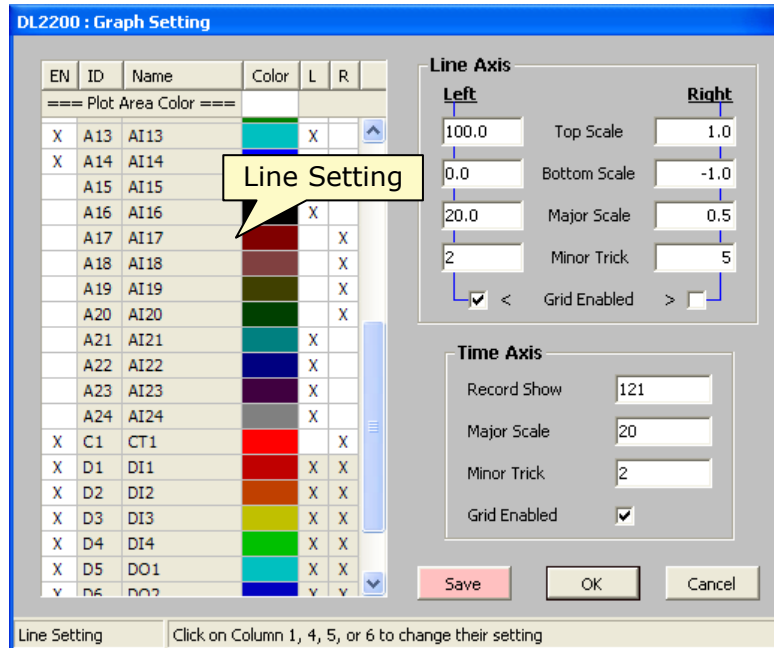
DL2200 : Graph Setting

| EN | ID | Name | Color | L | R |
|---|---|---|---|---|---|
| === Plot Area Color === | | | | | |
| X | A13 | AI13 | | X | |
| X | A14 | AI14 | | | |
| | A15 | AI15 | | | |
| | A16 | AI16 | | X | |
| | A17 | AI17 | | | X |
| | A18 | AI18 | | | X |
| | A19 | AI19 | | | X |
| | A20 | AI20 | | | X |
| | A21 | AI21 | | X | |
| | A22 | AI22 | | X | |
| | A23 | AI23 | | X | |
| | A24 | AI24 | | X | |
| X | C1 | CT1 | | | X |
| X | D1 | DI1 | | X | X |
| X | D2 | DI2 | | X | X |
| X | D3 | DI3 | | X | X |
| X | D4 | DI4 | | X | X |
| X | D5 | DO1 | | X | X |
| X | D6 | DO2 | | X | X |

Line Setting

Line Axis
Left Right
100.0 Top Scale 1.0
0.0 Bottom Scale -1.0
20.0 Major Scale 0.5
2 Minor Trick 5
< Grid Enabled >

Time Axis
Record Show 121
Major Scale 20
Minor Trick 2
Grid Enabled

Save OK Cancel

Line Setting Click on Column 1, 4, 5, or 6 to change their setting